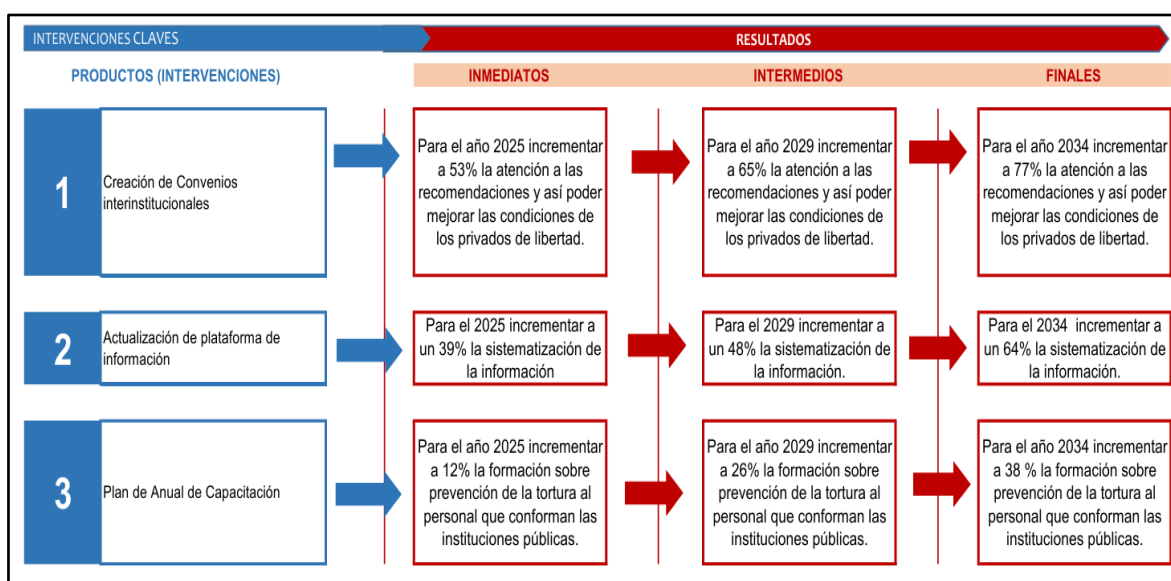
INTERVENCIONES CLAVES

RESULTADOS

PRODUCTOS (INTERVENCIONES)

INMEDIATOS

INTERMEDIOS

FINALES

1

Creación de Convenios interinstitucionales

Para el año 2025 incrementar a 53% la atención a las recomendaciones y así poder mejorar las condiciones de los privados de libertad.

Para el año 2029 incrementar a 65% la atención a las recomendaciones y así poder mejorar las condiciones de los privados de libertad.

Para el año 2034 incrementar a 77% la atención a las recomendaciones y así poder mejorar las condiciones de los privados de libertad.

2

Actualización de plataforma de información

Para el 2025 incrementar a un 39% la sistematización de la información

Para el 2029 incrementar a un 48% la sistematización de la información.

Para el 2034 incrementar a un 64% la sistematización de la información.

3

Plan de Anual de Capacitación

Para el año 2025 incrementar a 12% la formación sobre prevención de la tortura al personal que conforman las instituciones públicas.

Para el año 2029 incrementar a 26% la formación sobre prevención de la tortura al personal que conforman las instituciones públicas.

Para el año 2034 incrementar a 38 % la formación sobre prevención de la tortura al personal que conforman las instituciones públicas.